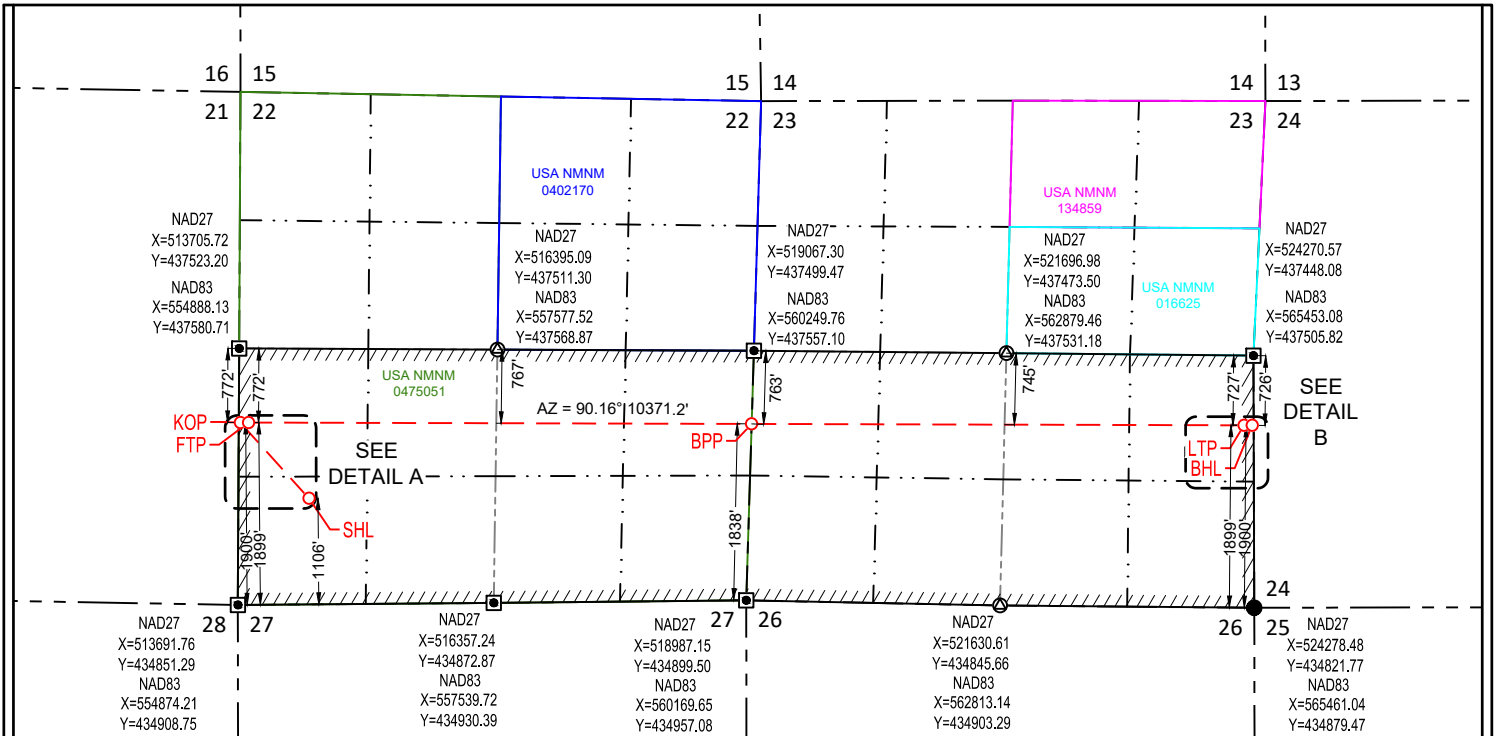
16 15
21 22

15 14
22 23

14 13
23 24

USA NMNM
0402170

USA NMNM
134859

NAD27
X=513705.72
Y=437523.20
NAD83
X=554888.13
Y=437580.71

NAD27
X=516395.09
Y=437511.30
NAD83
X=557577.52
Y=437568.87

NAD27
X=519067.30
Y=437499.47
NAD83
X=560249.76
Y=437557.10

NAD27
X=521696.98
Y=437473.50
NAD83
X=562879.46
Y=437531.18

USA NMNM
016625

NAD27
X=524270.57
Y=437448.08
NAD83
X=565453.08
Y=437505.82

772'
772'

USA NMNM
0475051

767'

AZ = 90.16° 10371.2'

763'

745'

727'
726'

SEE
DETAIL
B

KOP
FTP

SEE
DETAIL A

BPP

LTP
BHL

SHL

1900'
1899'
1106'

1838'

1899'
1900'

24

NAD27
X=513691.76
Y=434851.29
NAD83
X=554874.21
Y=434908.75

28 27

NAD27
X=516357.24
Y=434872.87
NAD83
X=557539.72
Y=434930.39

NAD27
X=518987.15
Y=434899.50
NAD83
X=560169.65
Y=434957.08

27 26

NAD27
X=521630.61
Y=434845.66
NAD83
X=562813.14
Y=434903.29

26 25

NAD27
X=524278.48
Y=434821.77
NAD83
X=565461.04
Y=434879.47